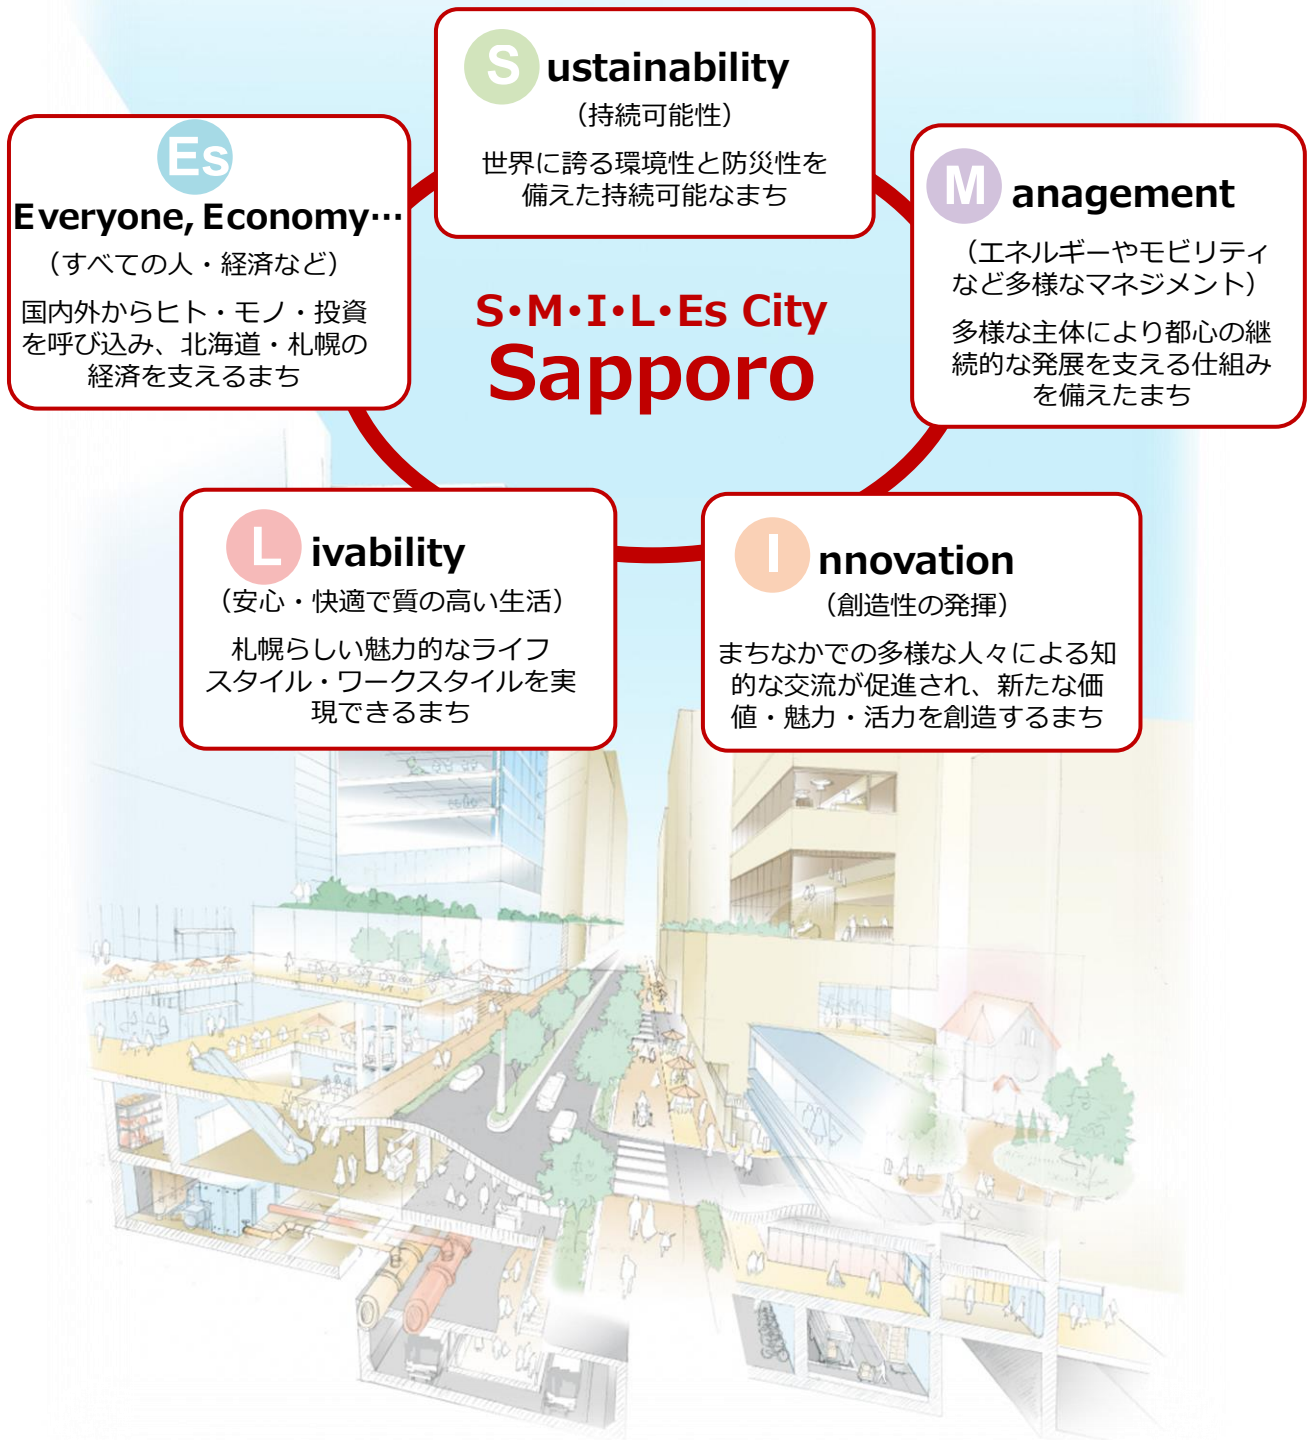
S ustainability
（持続可能性）
世界に誇る環境性と防災性を備えた持続可能なまち

Es
Everyone, Economy…
（すべての人・経済など）
国内外からヒト・モノ・投資を呼び込み、北海道・札幌の経済を支えるまち

M anagement
（エネルギーやモビリティなど多様なマネジメント）
多様な主体により都心の継続的な発展を支える仕組みを備えたまち

S•M•I•L•Es City
Sapporo

L ivability
（安心・快適で質の高い生活）
札幌らしい魅力的なライフスタイル・ワークスタイルを実現できるまち

I nnovation
（創造性の発揮）
まちなかでの多様な人々による知的な交流が促進され、新たな価値・魅力・活力を創造するまち